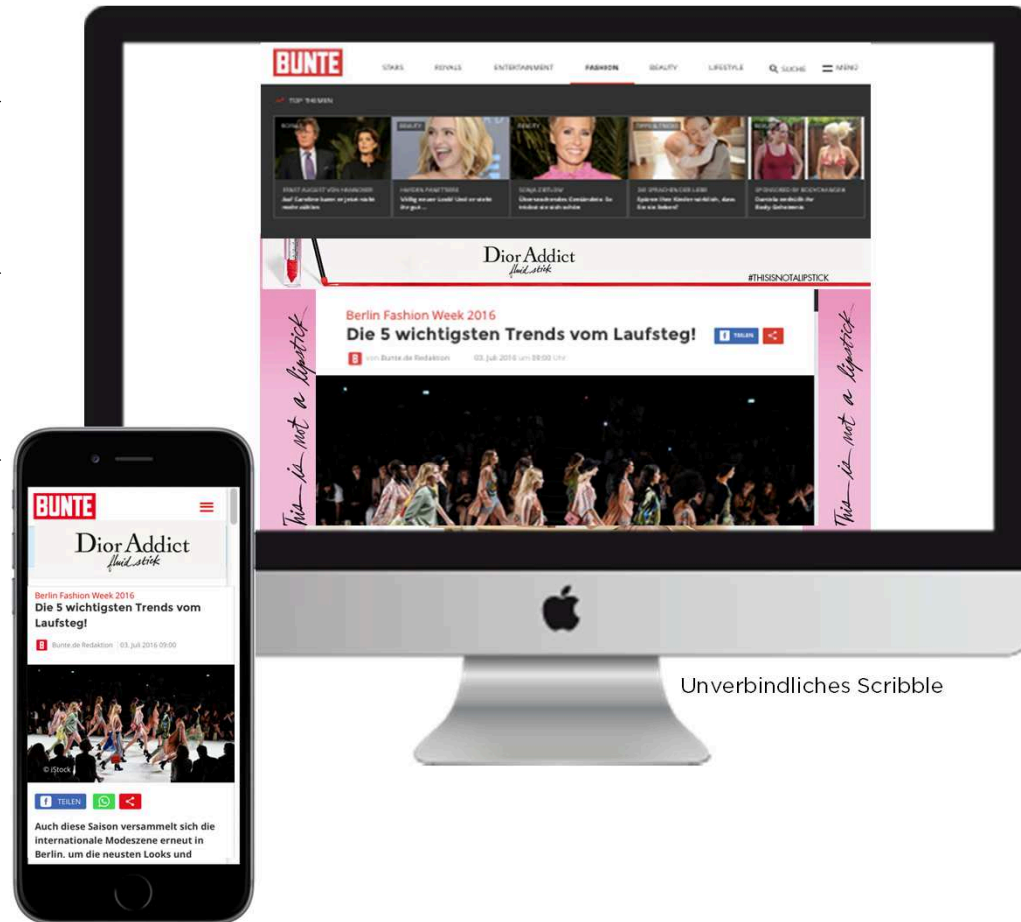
BUNTE STARS ROYALS ENTERTAINMENT FASHION BEAUTY LIFESTYLE SUCHE MENÜ

TOP THEMEN

ROYALS
BEAUTY
BEAUTY

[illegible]
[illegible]
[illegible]
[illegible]
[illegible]

Dior Addict
fluid stick

#THISISNOTALIPSTICK

This is not a lipstick

Berlin Fashion Week 2016
Die 5 wichtigsten Trends vom Laufsteg!

TEILEN

von Bunte.de Redaktion 03. Juli 2016 um 09:00 Uhr

This is not a lipstick

BUNTE

Dior Addict
fluid stick

Berlin Fashion Week 2016
Die 5 wichtigsten Trends vom Laufsteg!

Bunte.de Redaktion 03. Juli 2016 09:00

© iStock

TEILEN

Auch diese Saison versammelt sich die internationale Modeszene erneut in Berlin, um die neusten Looks und

Unverbindliches Scribble